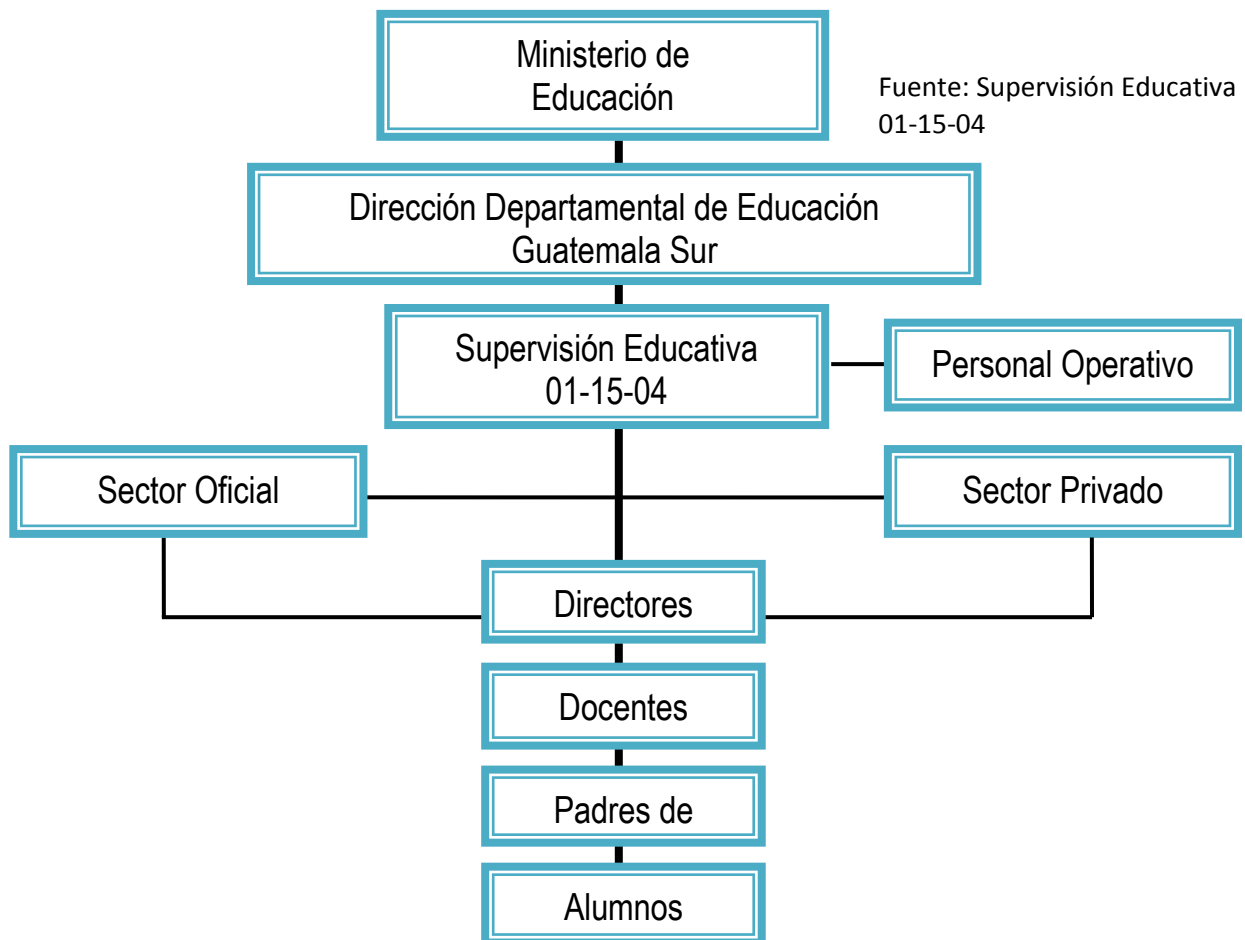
Ministerio de Educación

Fuente: Supervisión Educativa 01-15-04

Dirección Departamental de Educación Guatemala Sur

Supervisión Educativa 01-15-04

Personal Operativo

Sector Oficial

Sector Privado

Directores

Docentes

Padres de

Alumnos